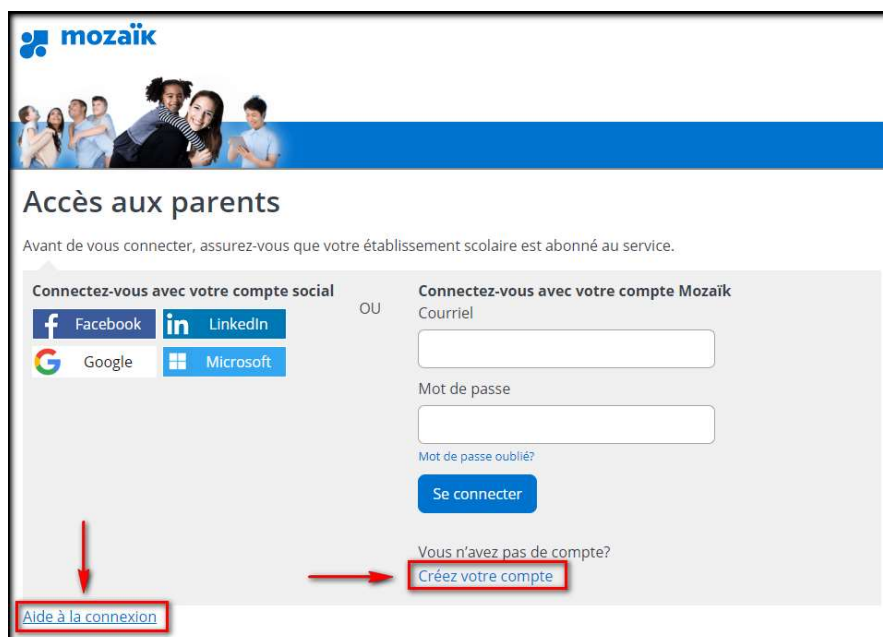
mozaïk

Accès aux parents

Avant de vous connecter, assurez-vous que votre établissement scolaire est abonné au service.

Connectez-vous avec votre compte social

Facebook
LinkedIn
Google
Microsoft

OU

Connectez-vous avec votre compte Mozaïk

Courriel

Mot de passe

Mot de passe oublié?

Se connecter

Vous n'avez pas de compte?
Créez votre compte

Aide à la connexion